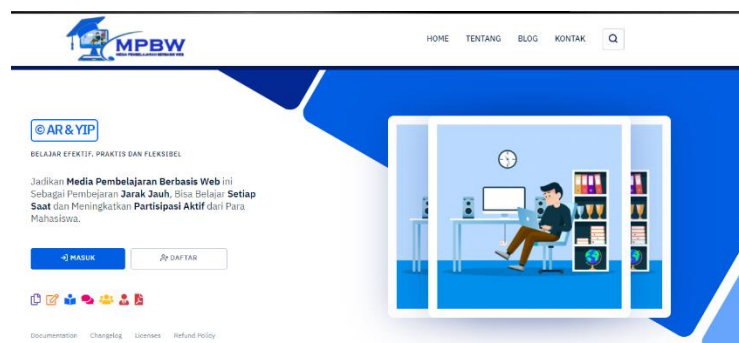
MPBW
MEDIA PEMBELAJARAN BERBASIS WEB

HOME TENTANG BLOG KONTAK

©AR&YIP

BELAJAR EFEKTIF, PRAKTIS DAN FLEKSIBEL

Jadikan **Media Pembelajaran Berbasis Web** ini Sebagai Pembejaran **Jarak Jauh**, Bisa Belajar **Setiap Saat** dan Meningkatkan **Partisipasi Aktif** dari Para Mahasiswa.

MASUK DAFTAR

Documentation Changelog Licenses Refund Policy